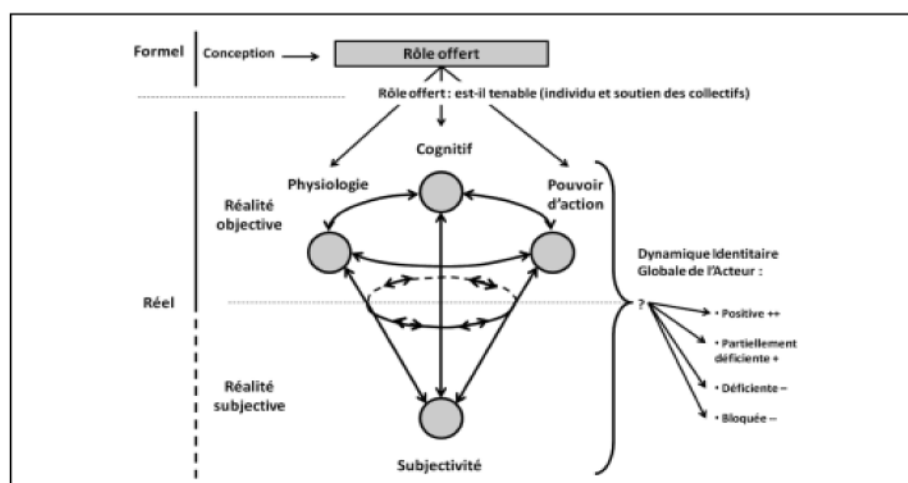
Formel

Conception

Rôle offert

Rôle offert : est-il tenable (individu et soutien des collectifs)

Cognitif

Physiologie

Pouvoir d'action

Réalité objective

Dynamique Identitaire Globale de l'Acteur :

Réel

?

• Positive ++

• Partiellement déficiente +

• Déficiente –

• Bloquée --

Réalité subjective

Subjectivité